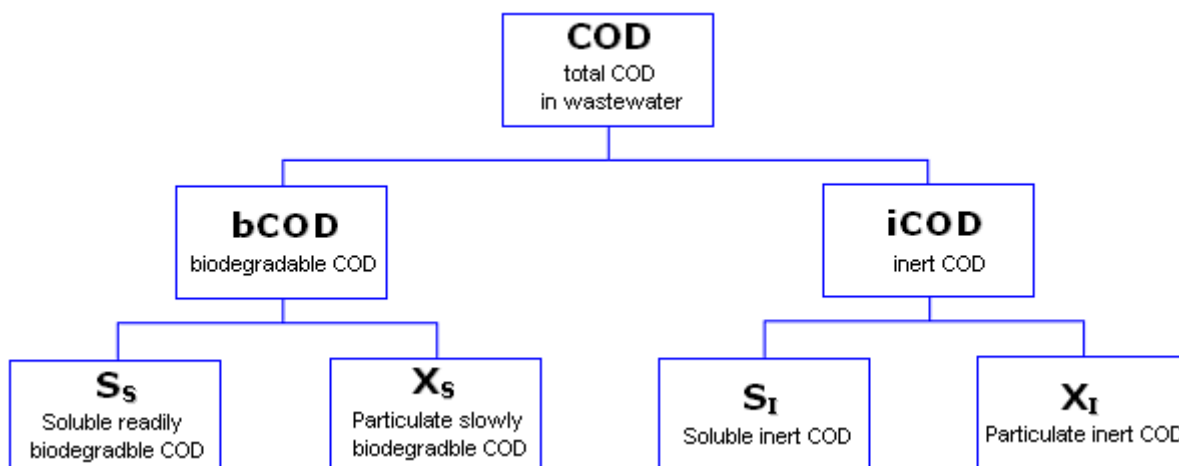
**COD**
total COD
in wastewater

**bCOD**
biodegradable COD

**iCOD**
inert COD

$S_S$
Soluble readily biodegradble COD

$X_S$
Particulate slowly biodegradble COD

$S_I$
Soluble inert COD

$X_I$
Particulate inert COD